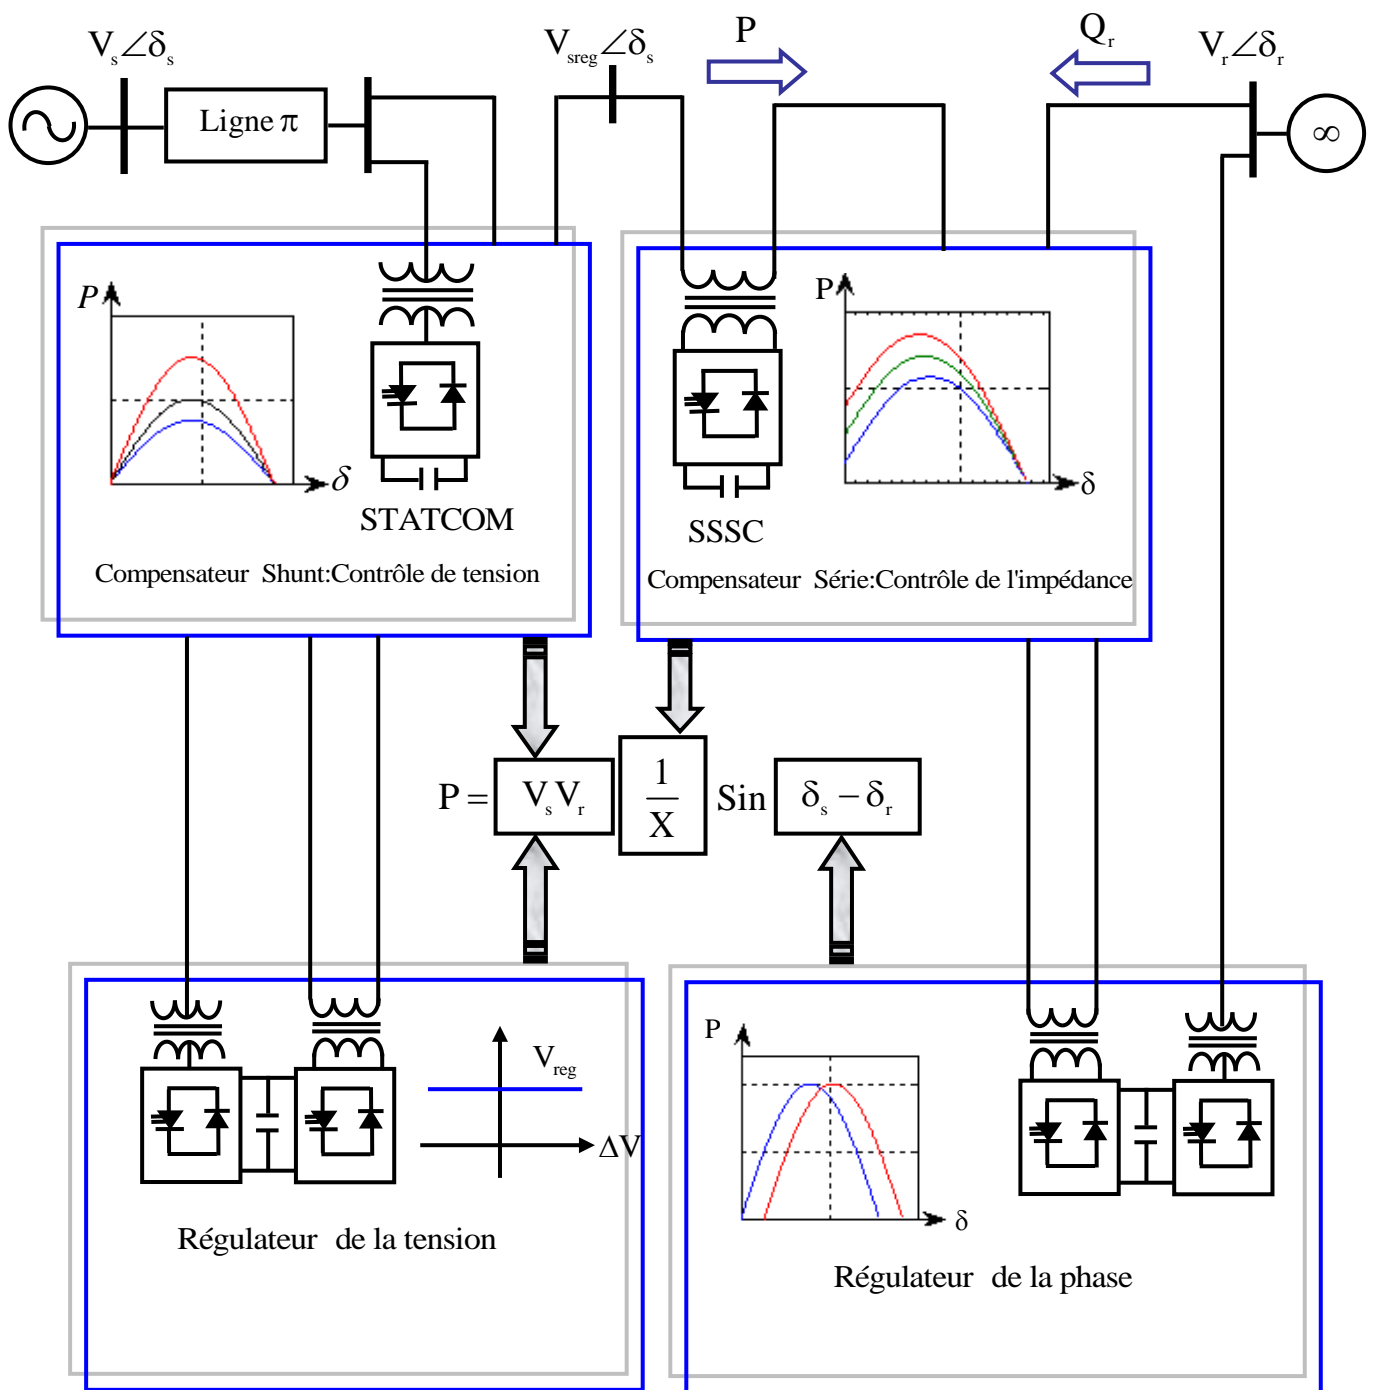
$V_s\angle\delta_s$

Ligne π

$V_{sreg}\angle\delta_s$

P

$Q_r$

$V_r\angle\delta_r$

∞

P

δ

STATCOM

Compensateur Shunt:Contrôle de tension

P

δ

SSSC

Compensateur Série:Contrôle de l'impédance

$P = V_s V_r \frac{1}{X} \text{Sin } \delta_s - \delta_r$

$V_{reg}$

ΔV

Régulateur de la tension

P

δ

Régulateur de la phase